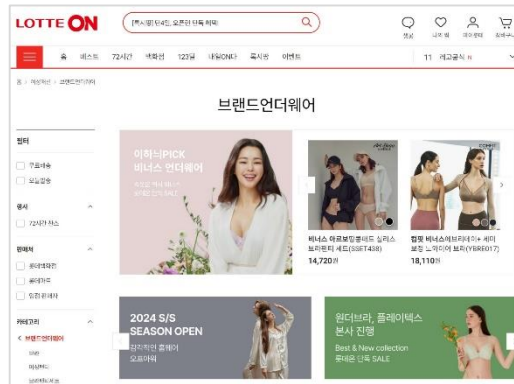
LOTTE ON

[특시할인4종], 오픈런 단독 혜택

장바구니

홈 베스트 72시간 백화점 123원 내일ON다 특시장 이벤트

11 레고공식

홈 > 여성패션 > 브랜드언더웨어

브랜드언더웨어

필터

무료배송

오늘출발

배송

72시간 타스

판매처

롯데백화점

롯데마트

일반판매자

카테고리

< 브랜드언더웨어

이하늬PICK
비너스 언더웨어

비너스 아르보밍붕데드 심리스 브라렛트 세트(SSET438)
14,720원

컴포 비너스에브라데이+ 세미 보정 노와이어 브라(YBR6017)
18,110원

2024 S/S
SEASON OPEN

원더브라, 플레이텍스
본사 진행
Best & New collection
롯데온 단독 SALE